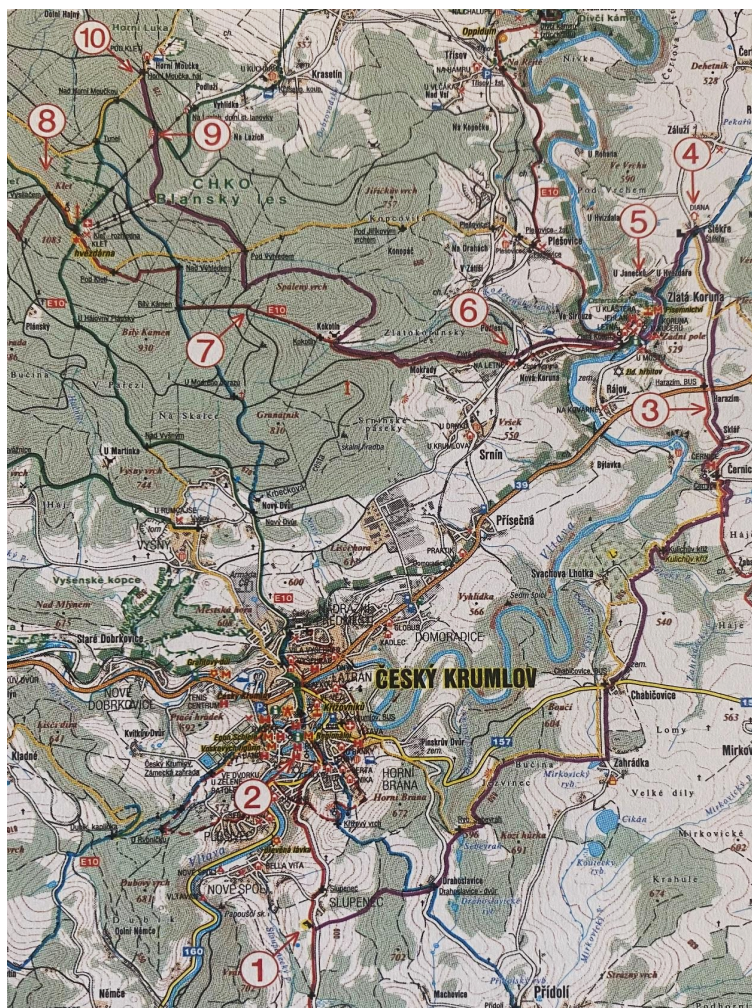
10
Horní Lhota
Horní Mouchka
Krasetín
Dívčí kámen
Opalice
Třísov
8
9
Na Lazích
CHKO
Blanský les
Jírovcův vrch
Kleť
4
Záluží
Dehetník
528
5
Diana
Plešovice
E10
Kopčovice
Spálený vrch
6
7
Zlatá Koruna
Kokotín
Zlatokorunský
Bílý Kámen
930
3
Rájov
Srnín
Vršek
550
Grunatník
810
Na Skalce
U Martinka
Vysoký vrch
744
Výšný
Přísečná
Vyšenské kopce
Nad Mlýnem
615
Staré Dobrkovice
Domoradice
ČESKÝ KRUMLOV
Chabičovice
Nové Dobrkovice
Svachova Lhotka
Bouči
604
Mirkov
Horní Brána
Zahrádka
Velké díly
2
Vltava
Nové Spolí
Slupenec
Přídolí
1
E10
157
160
39
Lomy
Krahule